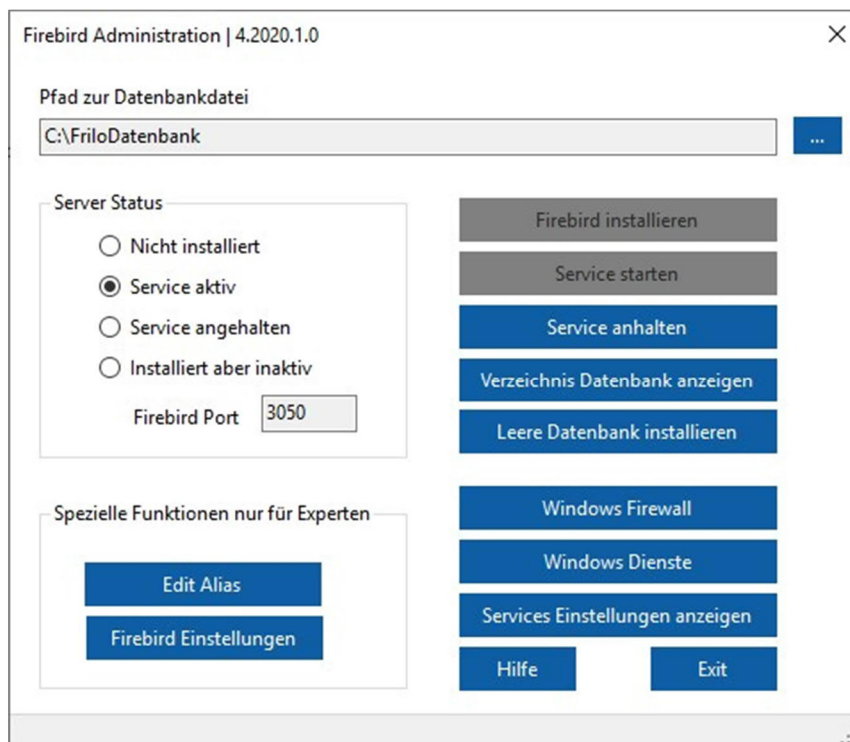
Firebird Administration | 4.2020.1.0

×

Pfad zur Datenbankdatei

C:\FriloDatenbank

...

Server Status

Nicht installiert

Service aktiv

Service angehalten

Installiert aber inaktiv

Firebird Port 3050

Firebird installieren

Service starten

Service anhalten

Verzeichnis Datenbank anzeigen

Leere Datenbank installieren

Spezielle Funktionen nur für Experten

Edit Alias

Firebird Einstellungen

Windows Firewall

Windows Dienste

Services Einstellungen anzeigen

Hilfe

Exit